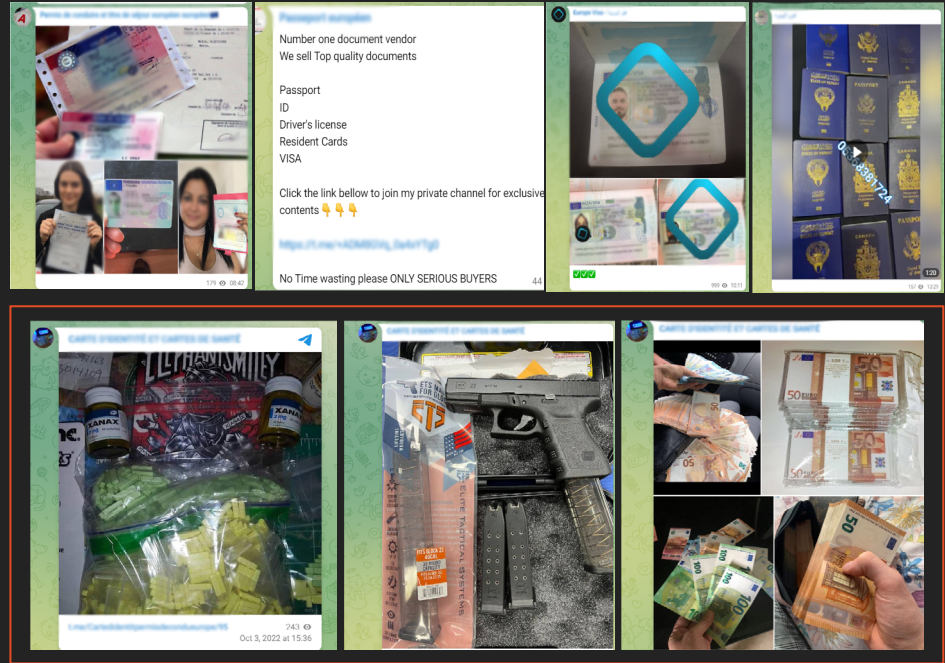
Permis de conduire et titre de séjour européen

179 08:47

Passport européen

Number one document vendor
We sell Top quality documents

Passport
ID
Driver's license
Resident Cards
VISA

Click the link bellow to join my private channel for exclusive contents 👇👇👇

https://t.me/+ADMBGVq_0a4vYTg0

No Time wasting please ONLY SERIOUS BUYERS

44

Europe Visa

✅✅✅

999 10:11

PASSPORT

1:20

157 12:23

CARTE D'IDENTITÉ ET CARTES DE SANTÉ

XANAX

XANAX

t.me/Cartedidentitepermisdeconduireeurope/95

243
Oct 3, 2022 at 15:36

CARTE D'IDENTITÉ ET CARTES DE SANTÉ

ELITE TACTICAL SYSTEMS

CARTE D'IDENTITÉ ET CARTES DE SANTÉ

50

50

100

50